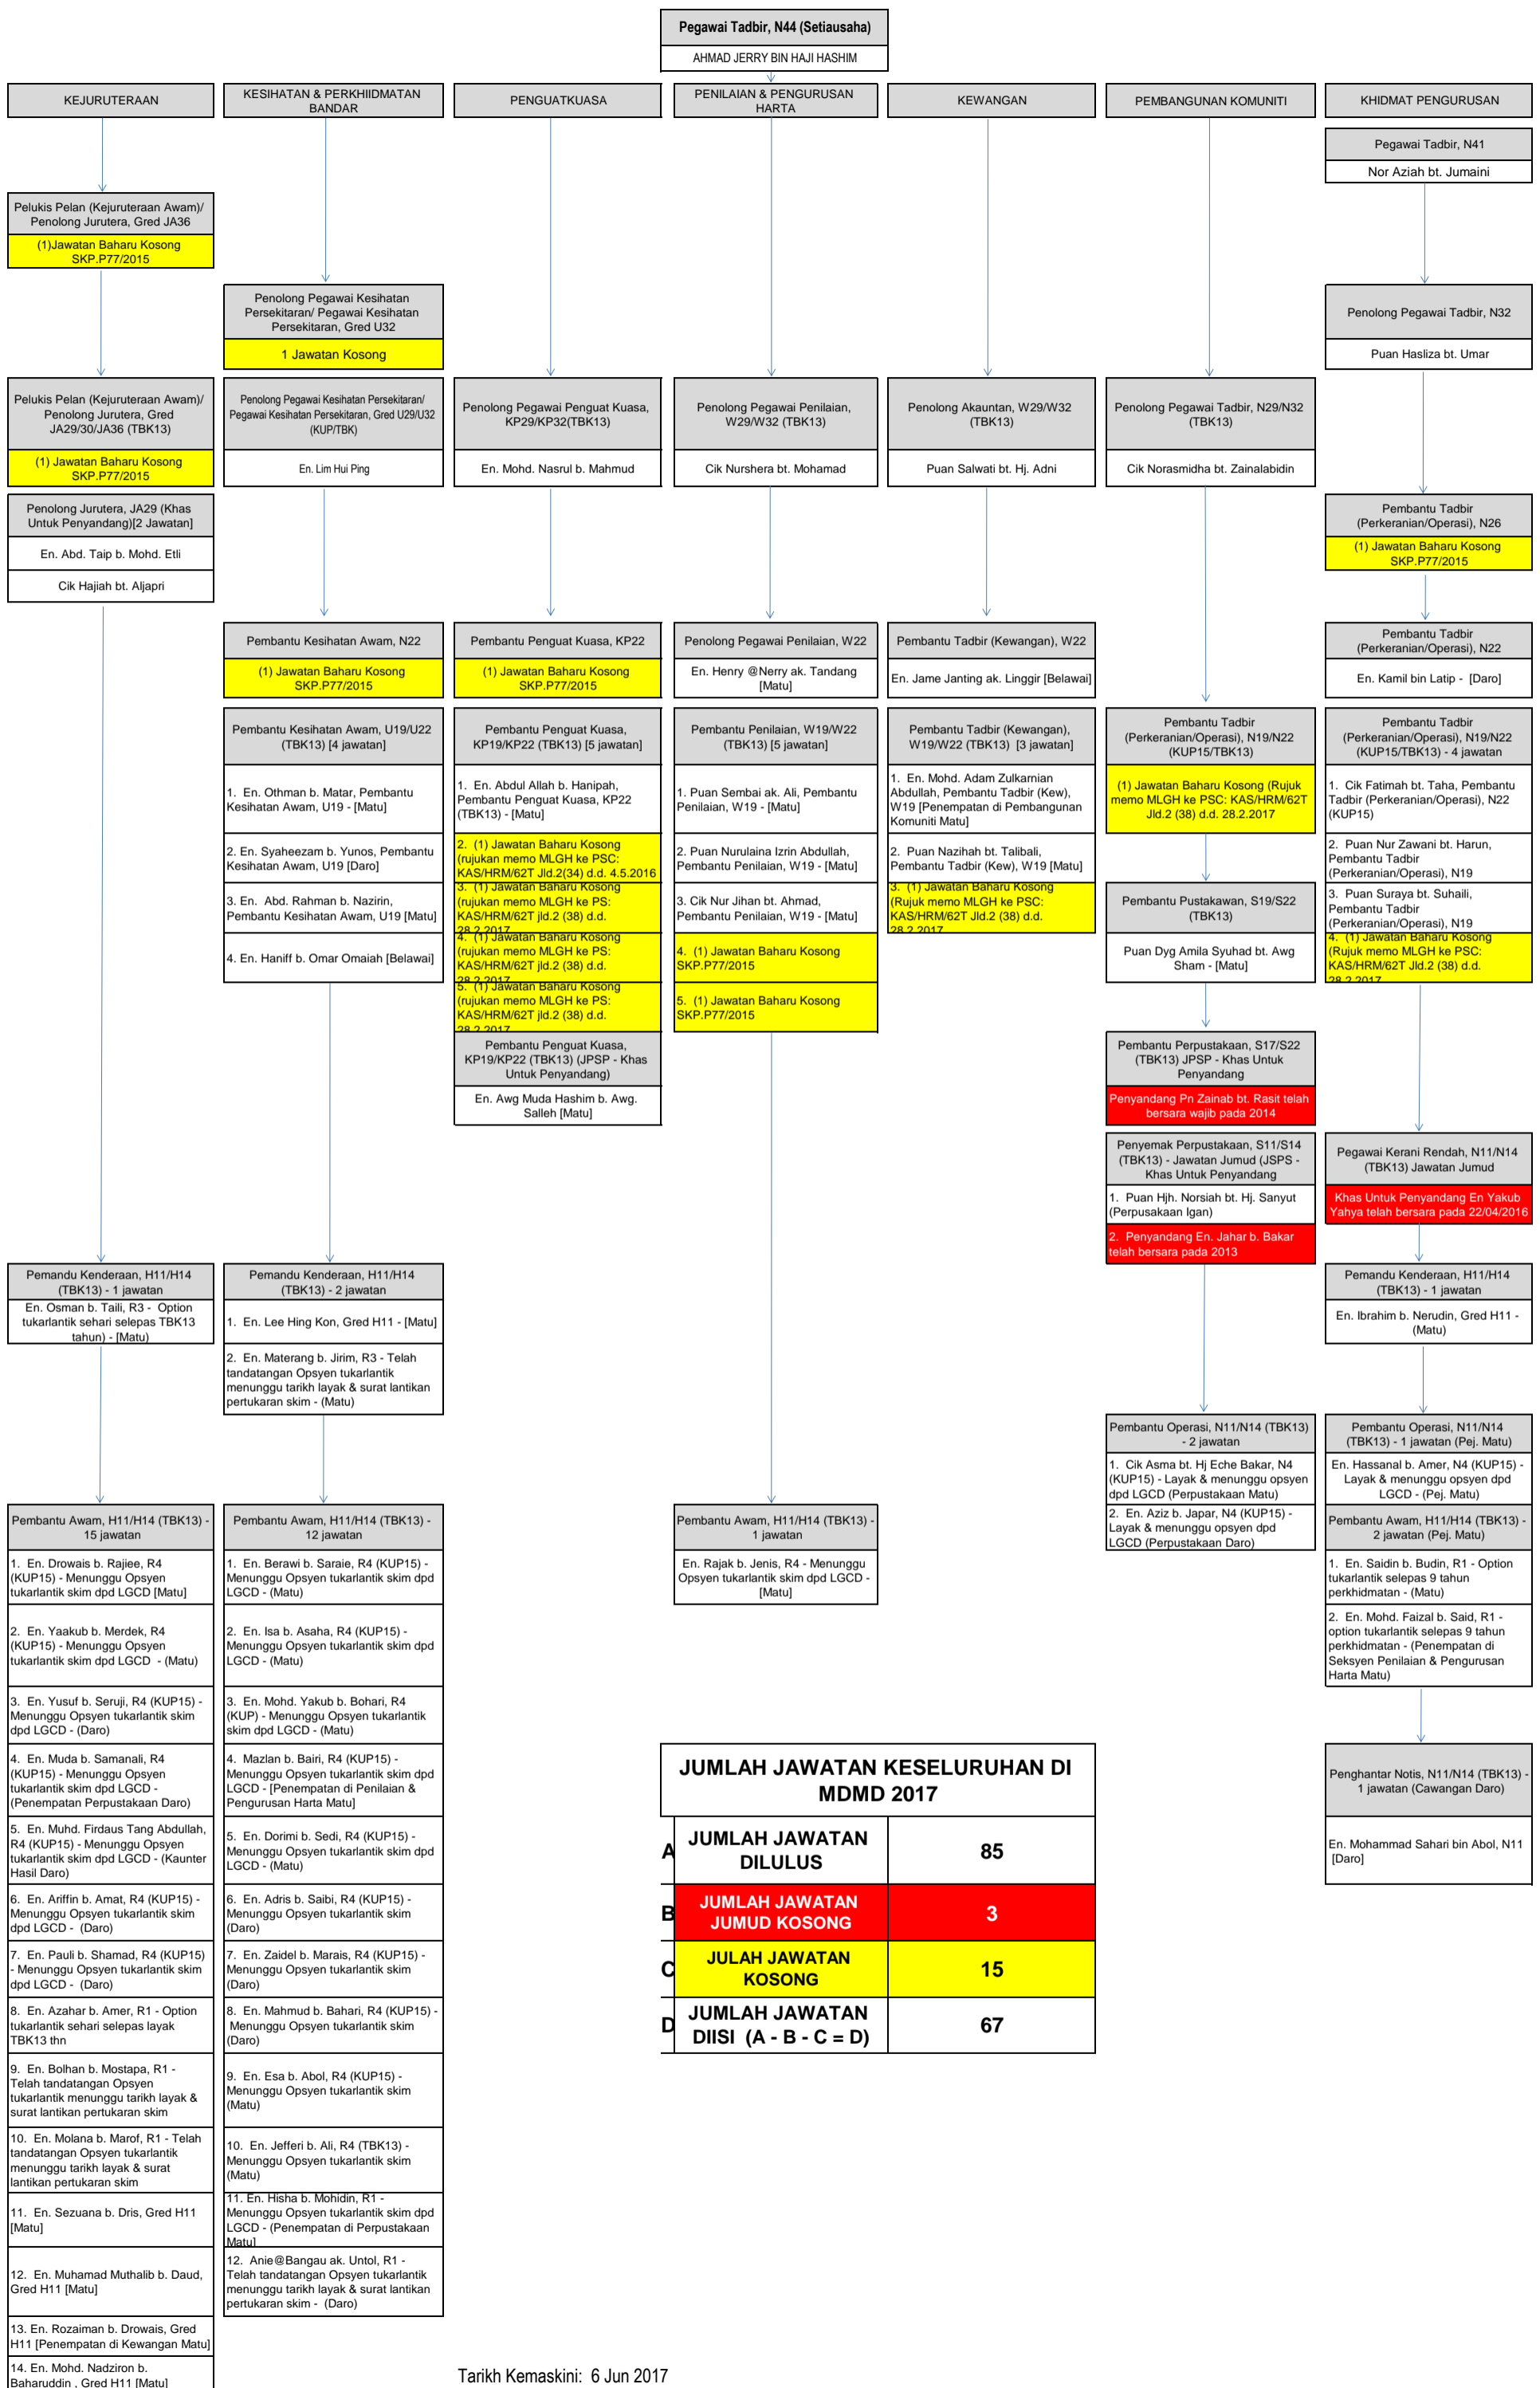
Pegawai Tadbir, N44 (Setiausaha)
AHMAD JERRY BIN HAJI HASHIM

KEJURUTERAAN

Pelukis Pelan (Kejuruteraan Awam)/ Penolong Jurutera, Gred JA36
(1)Jawatan Baharu Kosong SKP.P77/2015

Pelukis Pelan (Kejuruteraan Awam)/ Penolong Jurutera, Gred JA29/30/JA36 (TBK13)
(1) Jawatan Baharu Kosong SKP.P77/2015

Penolong Jurutera, JA29 (Khas Untuk Penyandang)[2 Jawatan]
En. Abd. Taip b. Mohd. Etli
Cik Hajiah bt. Aljapri

Pemandu Kenderaan, H11/H14 (TBK13) - 1 jawatan
En. Osman b. Taili, R3 - Option tukarlantik sehari selepas TBK13 tahun) - [Matu]

Pembantu Awam, H11/H14 (TBK13) - 15 jawatan
1. En. Drowais b. Rajiee, R4 (KUP15) - Menunggu Opsyen tukarlantik skim dpd LGCD [Matu]
2. En. Yaakub b. Merdek, R4 (KUP15) - Menunggu Opsyen tukarlantik skim dpd LGCD - (Matu)
3. En. Yusuf b. Seruji, R4 (KUP15) - Menunggu Opsyen tukarlantik skim dpd LGCD - (Daro)
4. En. Muda b. Samanali, R4 (KUP15) - Menunggu Opsyen tukarlantik skim dpd LGCD - (Penempatan Perpustakaan Daro)
5. En. Muhd. Firdaus Tang Abdullah, R4 (KUP15) - Menunggu Opsyen tukarlantik skim dpd LGCD - (Kaunter Hasil Daro)
6. En. Ariffin b. Amat, R4 (KUP15) - Menunggu Opsyen tukarlantik skim dpd LGCD - (Daro)
7. En. Pauli b. Shamad, R4 (KUP15) - Menunggu Opsyen tukarlantik skim dpd LGCD - (Daro)
8. En. Azahar b. Amer, R1 - Option tukarlantik sehari selepas layak TBK13 thn
9. En. Bolhan b. Mostapa, R1 - Telah tandatangan Opsyen tukarlantik menunggu tarikh layak & surat lantikan pertukaran skim
10. En. Molana b. Marof, R1 - Telah tandatangan Opsyen tukarlantik menunggu tarikh layak & surat lantikan pertukaran skim
11. En. Sezuana b. Dris, Gred H11 [Matu]
12. En. Muhamad Muthalib b. Daud, Gred H11 [Matu]
13. En. Rozaiman b. Drowais, Gred H11 [Penempatan di Kewangan Matu]
14. En. Mohd. Nadziron b. Baharuddin , Gred H11 [Matu]

KESIHATAN & PERKHIDMATAN BANDAR

Penolong Pegawai Kesihatan Persekitaran/ Pegawai Kesihatan Persekitaran, Gred U32
1 Jawatan Kosong

Penolong Pegawai Kesihatan Persekitaran/ Pegawai Kesihatan Persekitaran, Gred U29/U32 (KUP/TBK)
En. Lim Hui Ping

Pembantu Kesihatan Awam, N22
(1) Jawatan Baharu Kosong SKP.P77/2015

Pembantu Kesihatan Awam, U19/U22 (TBK13) [4 jawatan]
1. En. Othman b. Matar, Pembantu Kesihatan Awam, U19 - [Matu]
2. En. Syaheezam b. Yunos, Pembantu Kesihatan Awam, U19 [Daro]
3. En. Abd. Rahman b. Nazirin, Pembantu Kesihatan Awam, U19 [Matu]
4. En. Haniff b. Omar Omaiah [Belawai]

Pemandu Kenderaan, H11/H14 (TBK13) - 2 jawatan
1. En. Lee Hing Kon, Gred H11 - [Matu]
2. En. Materang b. Jirim, R3 - Telah tandatangan Opsyen tukarlantik menunggu tarikh layak & surat lantikan pertukaran skim - (Matu)

Pembantu Awam, H11/H14 (TBK13) - 12 jawatan
1. En. Berawi b. Saraie, R4 (KUP15) - Menunggu Opsyen tukarlantik skim dpd LGCD - (Matu)
2. En. Isa b. Asaha, R4 (KUP15) - Menunggu Opsyen tukarlantik skim dpd LGCD - (Matu)
3. En. Mohd. Yakub b. Bohari, R4 (KUP) - Menunggu Opsyen tukarlantik skim dpd LGCD - (Matu)
4. Mazlan b. Bairi, R4 (KUP15) - Menunggu Opsyen tukarlantik skim dpd LGCD - [Penempatan di Penilaian & Pengurusan Harta Matu]
5. En. Dorimi b. Sedi, R4 (KUP15) - Menunggu Opsyen tukarlantik skim dpd LGCD - (Matu)
6. En. Adris b. Saibi, R4 (KUP15) - Menunggu Opsyen tukarlantik skim (Daro)
7. En. Zaidel b. Marais, R4 (KUP15) - Menunggu Opsyen tukarlantik skim (Daro)
8. En. Mahmud b. Bahari, R4 (KUP15) - Menunggu Opsyen tukarlantik skim (Daro)
9. En. Esa b. Abol, R4 (KUP15) - Menunggu Opsyen tukarlantik skim (Matu)
10. En. Jefferi b. Ali, R4 (TBK13) - Menunggu Opsyen tukarlantik skim (Matu)
11. En. Hisha b. Mohidin, R1 - Menunggu Opsyen tukarlantik skim dpd LGCD - (Penempatan di Perpustakaan Matu]
12. Anie@Bangau ak. Untol, R1 - Telah tandatangan Opsyen tukarlantik menunggu tarikh layak & surat lantikan pertukaran skim - (Daro)

PENGUATKUASA

Penolong Pegawai Penguat Kuasa, KP29/KP32(TBK13)
En. Mohd. Nasrul b. Mahmud

Pembantu Penguat Kuasa, KP22
(1) Jawatan Baharu Kosong SKP.P77/2015

Pembantu Penguat Kuasa, KP19/KP22 (TBK13) [5 jawatan]
1. En. Abdul Allah b. Hanipah, Pembantu Penguat Kuasa, KP22 (TBK13) - [Matu]
2. (1) Jawatan Baharu Kosong (rujukan memo MLGH ke PSC: KAS/HRM/62T Jld.2(34) d.d. 4.5.2016
3. (1) Jawatan Baharu Kosong (rujukan memo MLGH ke PS: KAS/HRM/62T jld.2 (38) d.d. 28.2.2017
4. (1) Jawatan Baharu Kosong (rujukan memo MLGH ke PS: KAS/HRM/62T jld.2 (38) d.d. 28.2.2017
5. (1) Jawatan Baharu Kosong (rujukan memo MLGH ke PS: KAS/HRM/62T jld.2 (38) d.d. 28.2.2017

Pembantu Penguat Kuasa, KP19/KP22 (TBK13) (JPSP - Khas Untuk Penyandang)
En. Awg Muda Hashim b. Awg. Salleh [Matu]

PENILAIAN & PENGURUSAN HARTA

Penolong Pegawai Penilaian, W29/W32 (TBK13)
Cik Nurshera bt. Mohamad

Penolong Pegawai Penilaian, W22
En. Henry @Nerry ak. Tandang [Matu]

Pembantu Penilaian, W19/W22 (TBK13) [5 jawatan]
1. Puan Sembai ak. Ali, Pembantu Penilaian, W19 - [Matu]
2. Puan Nurulaina Izrin Abdullah, Pembantu Penilaian, W19 - [Matu]
3. Cik Nur Jihan bt. Ahmad, Pembantu Penilaian, W19 - [Matu]
4. (1) Jawatan Baharu Kosong SKP.P77/2015
5. (1) Jawatan Baharu Kosong SKP.P77/2015

Pembantu Awam, H11/H14 (TBK13) - 1 jawatan
En. Rajak b. Jenis, R4 - Menunggu Opsyen tukarlantik skim dpd LGCD - [Matu]

KEWANGAN

Penolong Akauntan, W29/W32 (TBK13)
Puan Salwati bt. Hj. Adni

Pembantu Tadbir (Kewangan), W22
En. Jame Janting ak. Linggir [Belawai]

Pembantu Tadbir (Kewangan), W19/W22 (TBK13) [3 jawatan]
1. En. Mohd. Adam Zulkarnian Abdullah, Pembantu Tadbir (Kew), W19 [Penempatan di Pembangunan Komuniti Matu]
2. Puan Nazihah bt. Talibali, Pembantu Tadbir (Kew), W19 [Matu]
3. (1) Jawatan Baharu Kosong (Rujuk memo MLGH ke PSC: KAS/HRM/62T Jld.2 (38) d.d. 28.2.2017

PEMBANGUNAN KOMUNITI

Penolong Pegawai Tadbir, N29/N32 (TBK13)
Cik Norasmidha bt. Zainalabidin

Pembantu Tadbir (Perkeranian/Operasi), N19/N22 (KUP15/TBK13)
(1) Jawatan Baharu Kosong (Rujuk memo MLGH ke PSC: KAS/HRM/62T Jld.2 (38) d.d. 28.2.2017

Pembantu Pustakawan, S19/S22 (TBK13)
Puan Dyg Amila Syuhad bt. Awg Sham - [Matu]

Pembantu Perpustakaan, S17/S22 (TBK13) JPSP - Khas Untuk Penyandang
Penyandang Pn Zainab bt. Rasit telah bersara wajib pada 2014

Penyemak Perpustakaan, S11/S14 (TBK13) - Jawatan Jumud (JSPS - Khas Untuk Penyandang
1. Puan Hjh. Norsiah bt. Hj. Sanyut (Perpusakaan Igan)
2. Penyandang En. Jahar b. Bakar telah bersara pada 2013

Pembantu Operasi, N11/N14 (TBK13) - 2 jawatan
1. Cik Asma bt. Hj Eche Bakar, N4 (KUP15) - Layak & menunggu opsyen dpd LGCD (Perpustakaan Matu)
2. En. Aziz b. Japar, N4 (KUP15) - Layak & menunggu opsyen dpd LGCD (Perpustakaan Daro)

KHIDMAT PENGURUSAN

Pegawai Tadbir, N41
Nor Aziah bt. Jumaini

Penolong Pegawai Tadbir, N32
Puan Hasliza bt. Umar

Pembantu Tadbir (Perkeranian/Operasi), N26
(1) Jawatan Baharu Kosong SKP.P77/2015

Pembantu Tadbir (Perkeranian/Operasi), N22
En. Kamil bin Latip - [Daro]

Pembantu Tadbir (Perkeranian/Operasi), N19/N22 (KUP15/TBK13) - 4 jawatan
1. Cik Fatimah bt. Taha, Pembantu Tadbir (Perkeranian/Operasi), N22 (KUP15)
2. Puan Nur Zawani bt. Harun, Pembantu Tadbir (Perkeranian/Operasi), N19
3. Puan Suraya bt. Suhaili, Pembantu Tadbir (Perkeranian/Operasi), N19
4. (1) Jawatan Baharu Kosong (Rujuk memo MLGH ke PSC: KAS/HRM/62T Jld.2 (38) d.d. 28.2.2017

Pegawai Kerani Rendah, N11/N14 (TBK13) Jawatan Jumud
Khas Untuk Penyandang En Yakub Yahya telah bersara pada 22/04/2016

Pemandu Kenderaan, H11/H14 (TBK13) - 1 jawatan
En. Ibrahim b. Nerudin, Gred H11 - (Matu)

Pembantu Operasi, N11/N14 (TBK13) - 1 jawatan (Pej. Matu)
En. Hassanal b. Amer, N4 (KUP15) - Layak & menunggu opsyen dpd LGCD - (Pej. Matu)

Pembantu Awam, H11/H14 (TBK13) - 2 jawatan (Pej. Matu)
1. En. Saidin b. Budin, R1 - Option tukarlantik selepas 9 tahun perkhidmatan - (Matu)
2. En. Mohd. Faizal b. Said, R1 - option tukarlantik selepas 9 tahun perkhidmatan - (Penempatan di Seksyen Penilaian & Pengurusan Harta Matu)

Penghantar Notis, N11/N14 (TBK13) - 1 jawatan (Cawangan Daro)
En. Mohammad Sahari bin Abol, N11 [Daro]

JUMLAH JAWATAN KESELURUHAN DI MDMD 2017

| | | |
|---|---|---|
| A | JUMLAH JAWATAN DILULUS | 85 |
| B | JUMLAH JAWATAN JUMUD KOSONG | 3 |
| C | JULAH JAWATAN KOSONG | 15 |
| D | JUMLAH JAWATAN DIISI (A - B - C = D) | 67 |

Tarikh Kemaskini: 6 Jun 2017